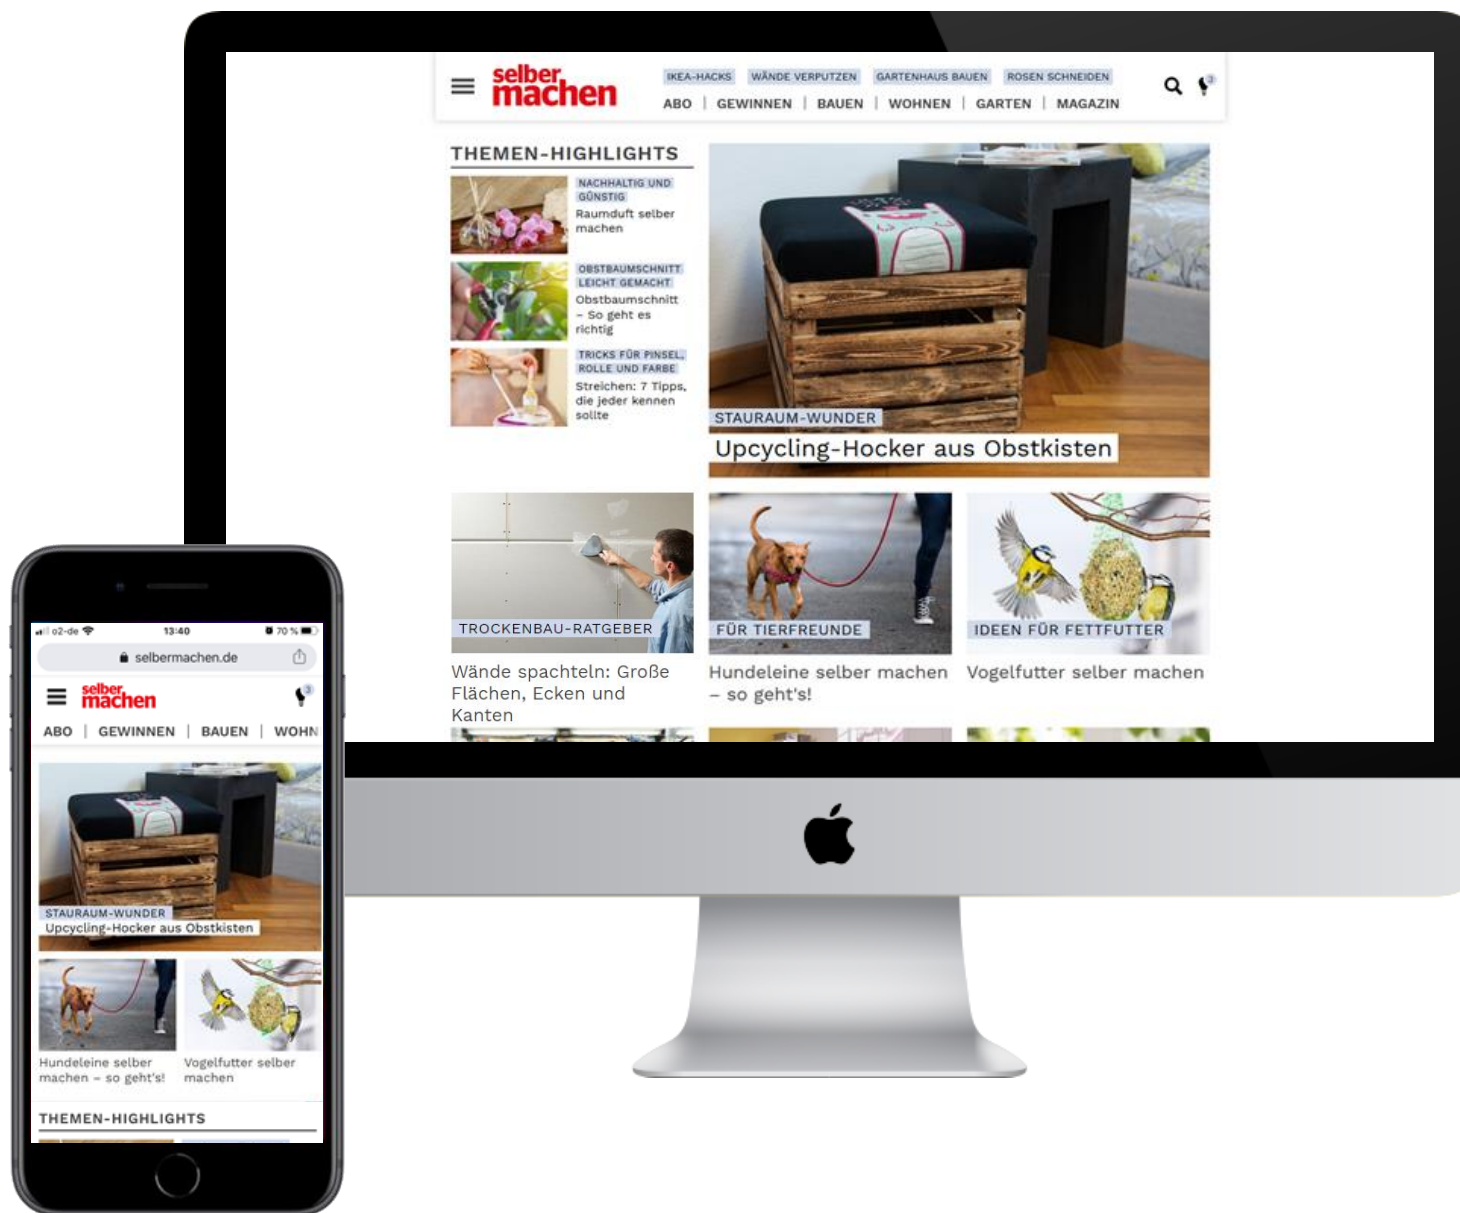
selber machen

IKEA-HACKS WÄNDE VERPUTZEN GARTENHAUS BAUEN ROSEN SCHNEIDEN

ABO | GEWINNEN | BAUEN | WOHNEN | GARTEN | MAGAZIN

THEMEN-HIGHLIGHTS

NACHHALTIG UND GÜNSTIG
Raumduft selber machen

OBSTBAUMSCHNITT LEICHT GEMACHT
Obstbaumschnitt – So geht es richtig

TRICKS FÜR PINSEL, ROLLE UND FARBE
Streichen: 7 Tipps, die jeder kennen sollte

STAURAUM-WUNDER
Upcycling-Hocker aus Obstkisten

TROCKENBAU-RATGEBER
Wände spachteln: Große Flächen, Ecken und Kanten

FÜR TIERFREUNDE
Hundeleine selber machen – so geht's!

IDEEN FÜR FETTFUTTER
Vogelfutter selber machen

o2-de 13:40 70 %
selbermachen.de

selber machen

ABO | GEWINNEN | BAUEN | WOHN

STAURAUM-WUNDER
Upcycling-Hocker aus Obstkisten

Hundeleine selber machen – so geht's!

Vogelfutter selber machen

THEMEN-HIGHLIGHTS